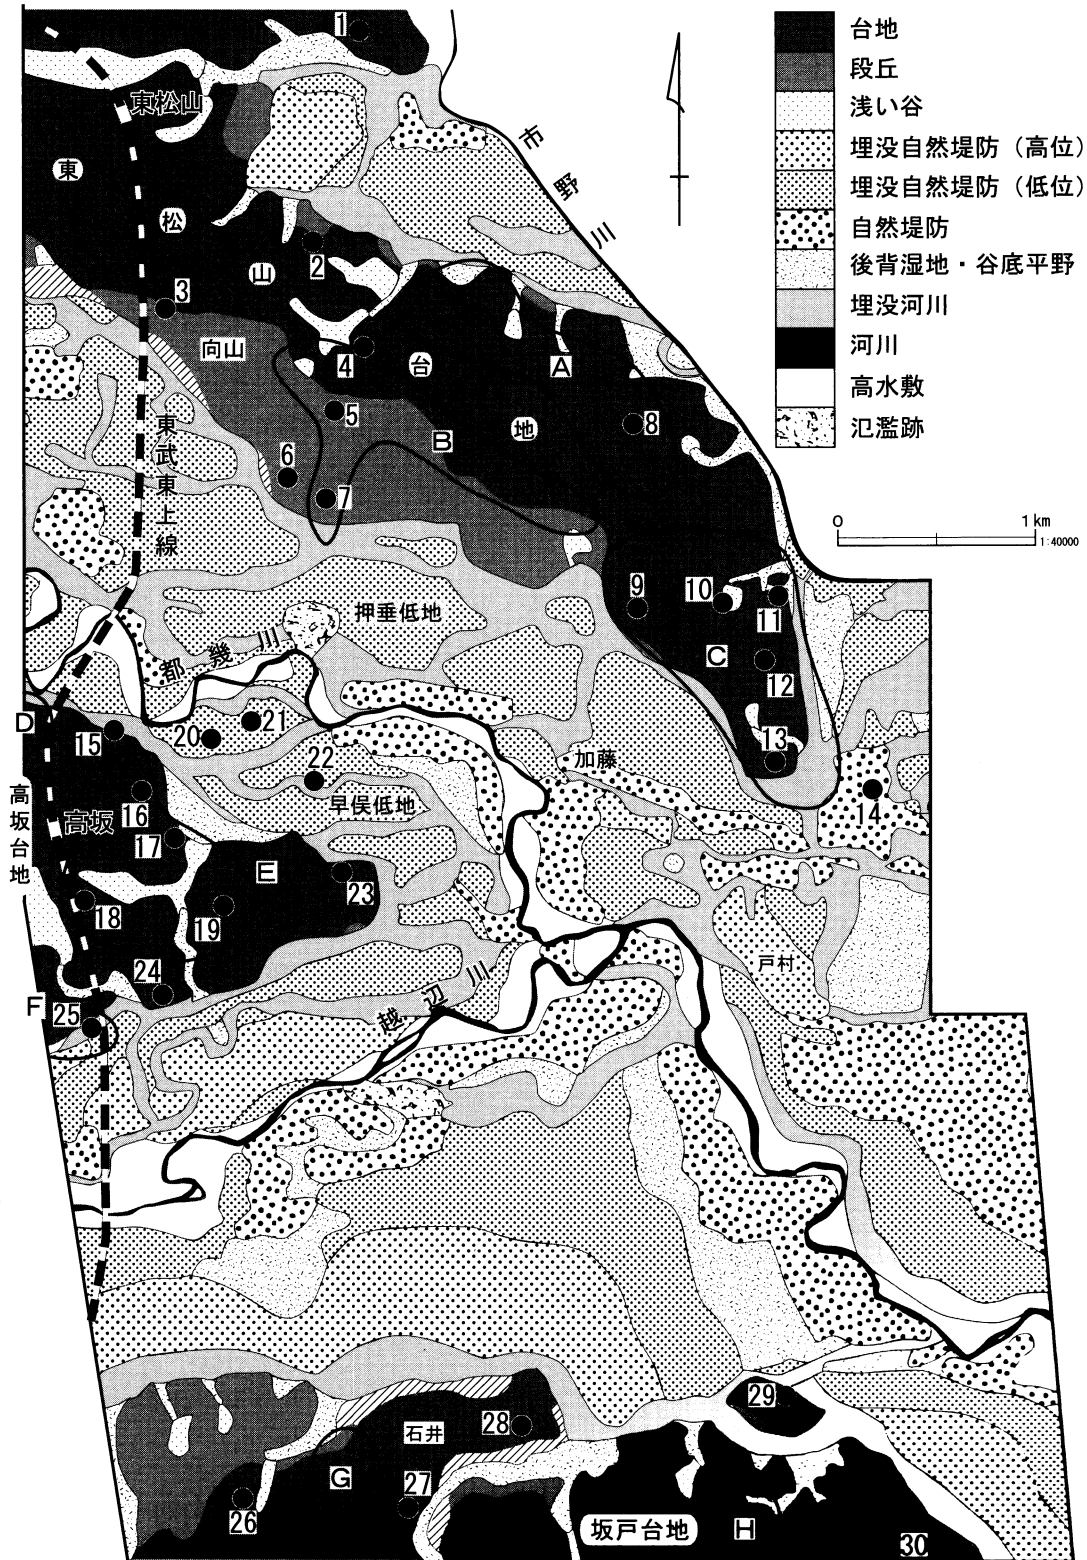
台地
段丘
浅い谷
埋没自然堤防（高位）
埋没自然堤防（低位）
自然堤防
後背湿地・谷底平野
埋没河川
河川
高水敷
氾濫跡

0
1 km
1:40000

1
東松山
東
松
山
台
地
市
野
川
2
3
向山
4
A
5
B
8
6
7
東
武
東
上
線
9
10
11
C
12
13
押垂低地
都
幾
川
D
15
20
21
22
加藤
14
高
坂
台
地
高坂
16
17
早俣低地
E
23
18
19
24
戸村
F
25
越
辺
川
29
石井
28
G
27
26
坂戸台地
H
30